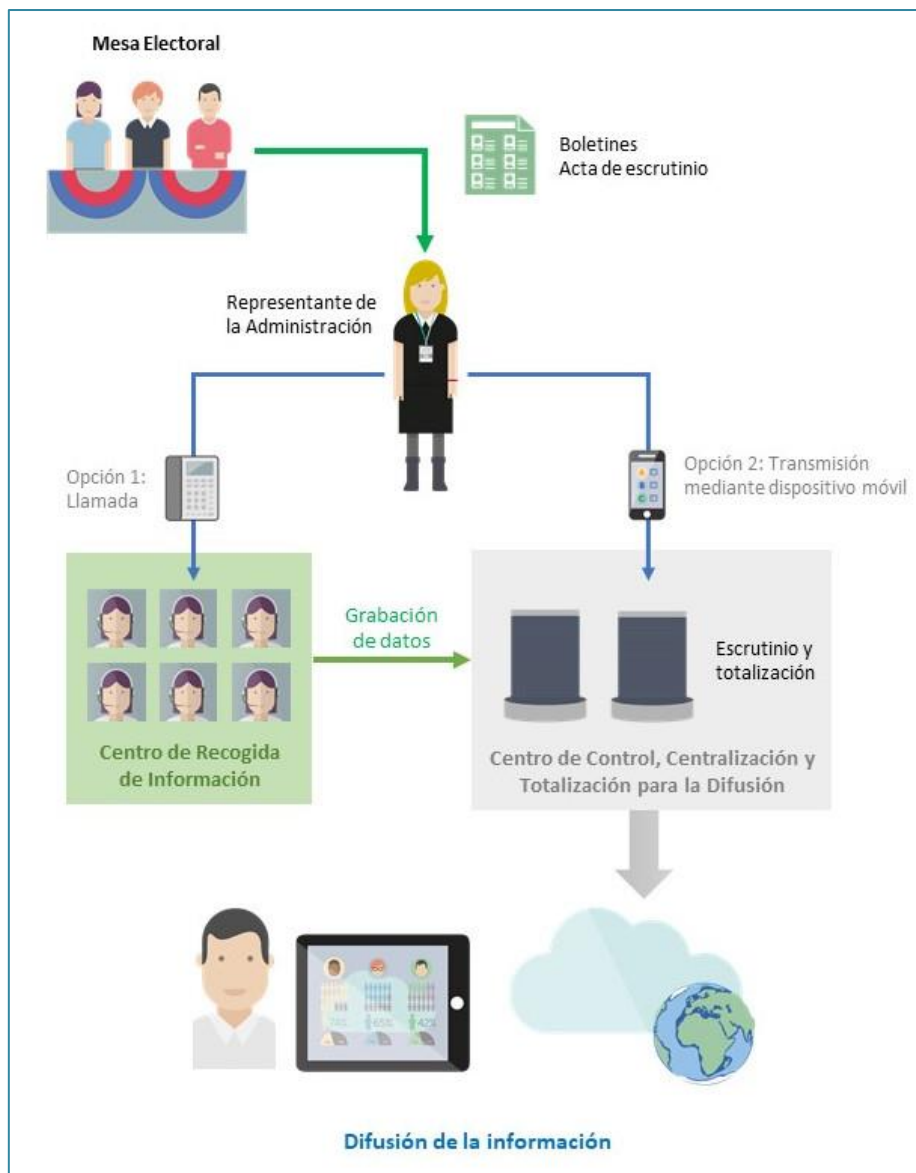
Mesa Electoral

Boletines
Acta de escrutinio

Representante de la Administración

Opción 1: Llamada

Opción 2: Transmisión mediante dispositivo móvil

Grabación de datos

Escrutinio y totalización

Centro de Recogida de Información

Centro de Control, Centralización y Totalización para la Difusión

Difusión de la información